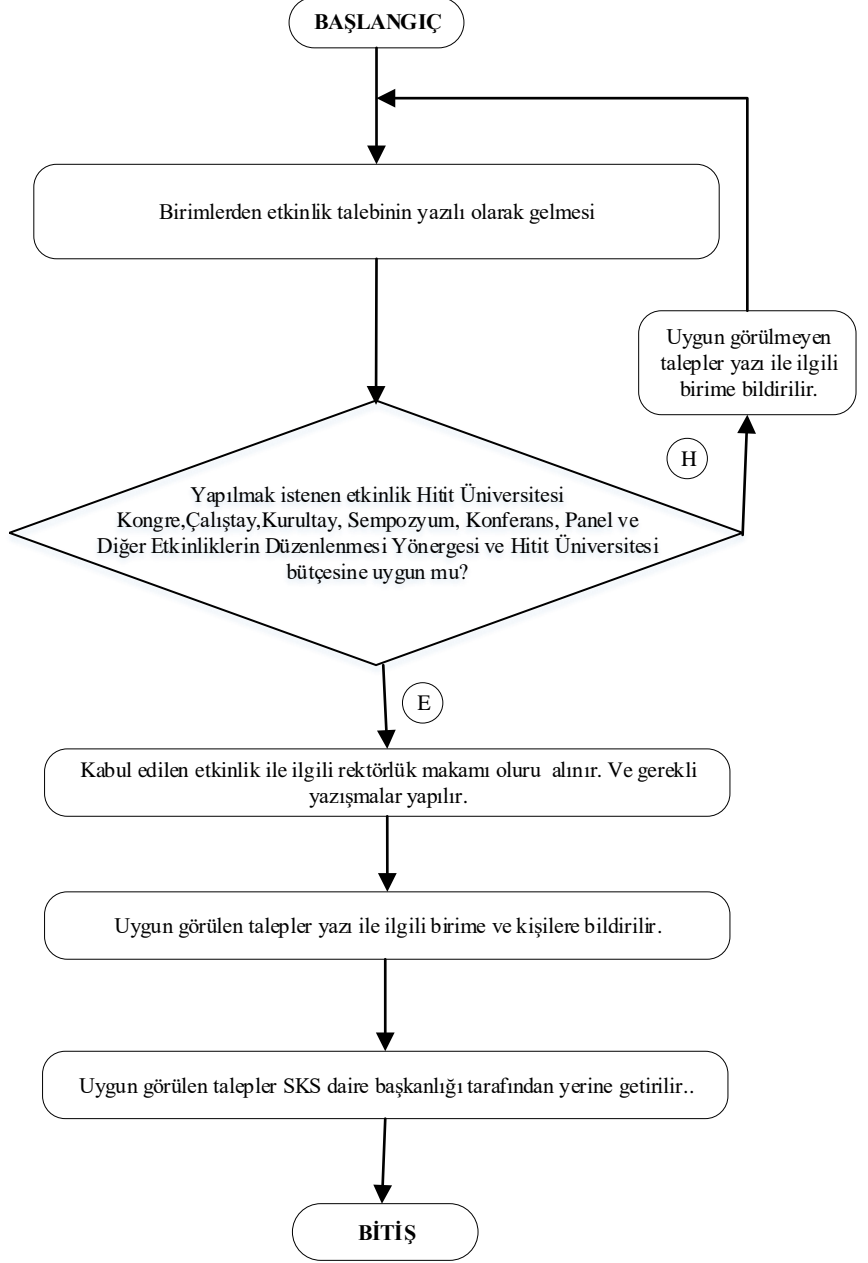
BAŞLANGIÇ

Birimlerden etkinlik talebinin yazılı olarak gelmesi

Uygun görülmeyen talepler yazı ile ilgili birime bildirilir.

H

Yapılmak istenen etkinlik Hitit Üniversitesi Kongre,Çalıştay,Kurultay, Sempozyum, Konferans, Panel ve Diğer Etkinliklerin Düzenlenmesi Yönergesi ve Hitit Üniversitesi bütçesine uygun mu?

E

Kabul edilen etkinlik ile ilgili rektörlük makamı oluru alınır. Ve gerekli yazışmalar yapılır.

Uygun görülen talepler yazı ile ilgili birime ve kişilere bildirilir.

Uygun görülen talepler SKS daire başkanlığı tarafından yerine getirilir..

BİTİŞ